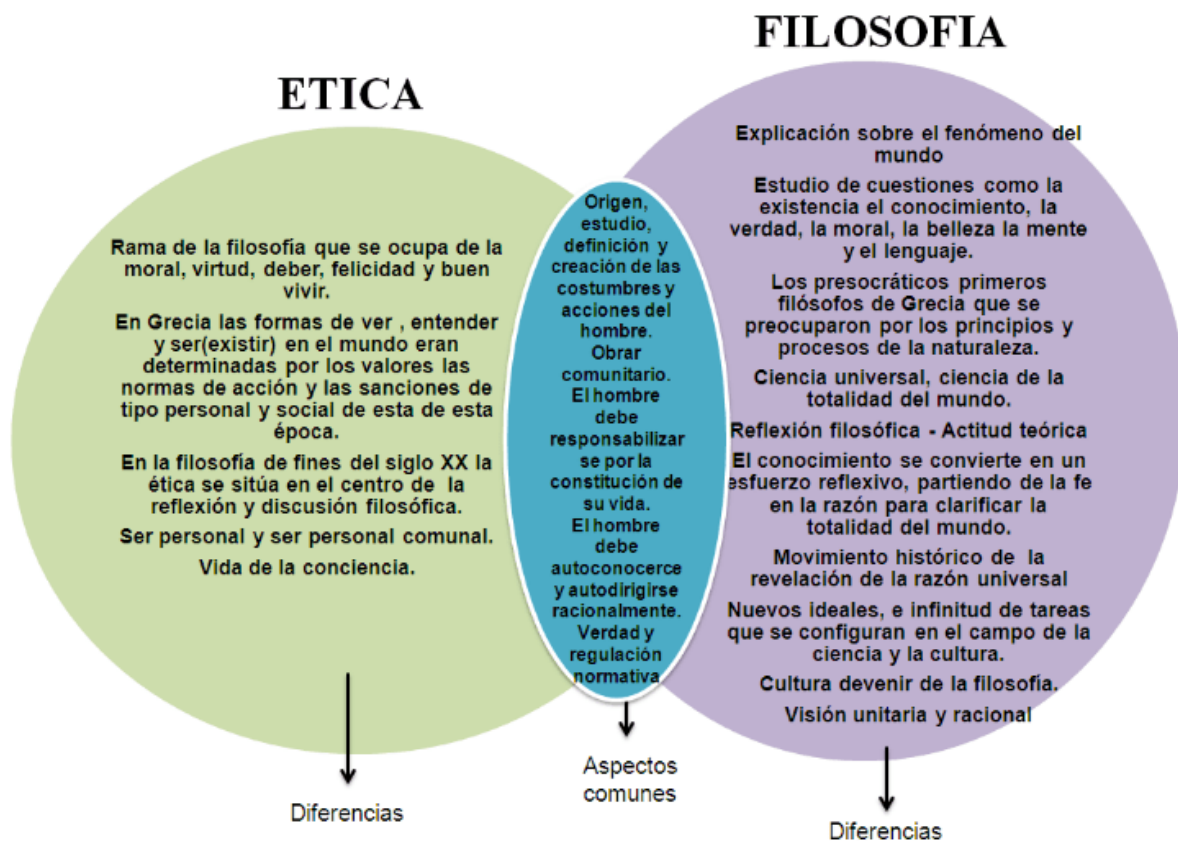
FILOSOFIA

ETICA

Rama de la filosofía que se ocupa de la moral, virtud, deber, felicidad y buen vivir.

En Grecia las formas de ver , entender y ser(existir) en el mundo eran determinadas por los valores las normas de acción y las sanciones de tipo personal y social de esta de esta época.

En la filosofía de fines del siglo XX la ética se sitúa en el centro de la reflexión y discusión filosófica.

Ser personal y ser personal comunal.

Vida de la conciencia.

Origen, estudio, definición y creación de las costumbres y acciones del hombre.
Obrar comunitario.
El hombre debe responsabilizarse por la constitución de su vida.
El hombre debe autoconocerce y autodirigirse racionalmente.
Verdad y regulación normativa

Explicación sobre el fenómeno del mundo

Estudio de cuestiones como la existencia el conocimiento, la verdad, la moral, la belleza la mente y el lenguaje.

Los presocráticos primeros filósofos de Grecia que se preocuparon por los principios y procesos de la naturaleza.

Ciencia universal, ciencia de la totalidad del mundo.

Reflexión filosófica - Actitud teórica

El conocimiento se convierte en un esfuerzo reflexivo, partiendo de la fe en la razón para clarificar la totalidad del mundo.

Movimiento histórico de la revelación de la razón universal

Nuevos ideales, e infinitud de tareas que se configuran en el campo de la ciencia y la cultura.

Cultura devenir de la filosofía.

Visión unitaria y racional

Diferencias

Aspectos comunes

Diferencias